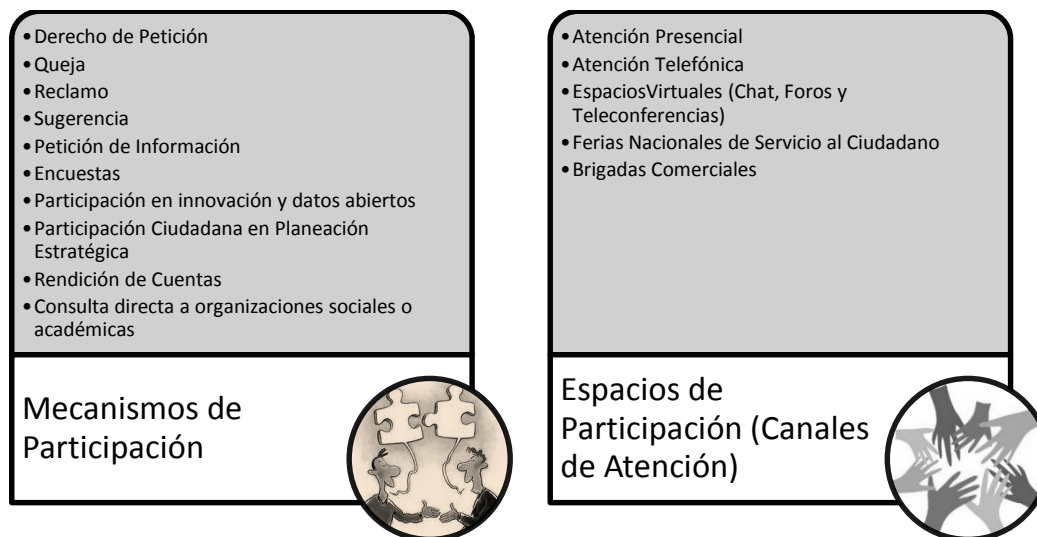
• Derecho de Petición
• Queja
• Reclamo
• Sugerencia
• Petición de Información
• Encuestas
• Participación en innovación y datos abiertos
• Participación Ciudadana en Planeación Estratégica
• Rendición de Cuentas
• Consulta directa a organizaciones sociales o académicas

Mecanismos de Participación

• Atención Presencial
• Atención Telefónica
• EspaciosVirtuales (Chat, Foros y Teleconferencias)
• Ferias Nacionales de Servicio al Ciudadano
• Brigadas Comerciales

Espacios de Participación (Canales de Atención)